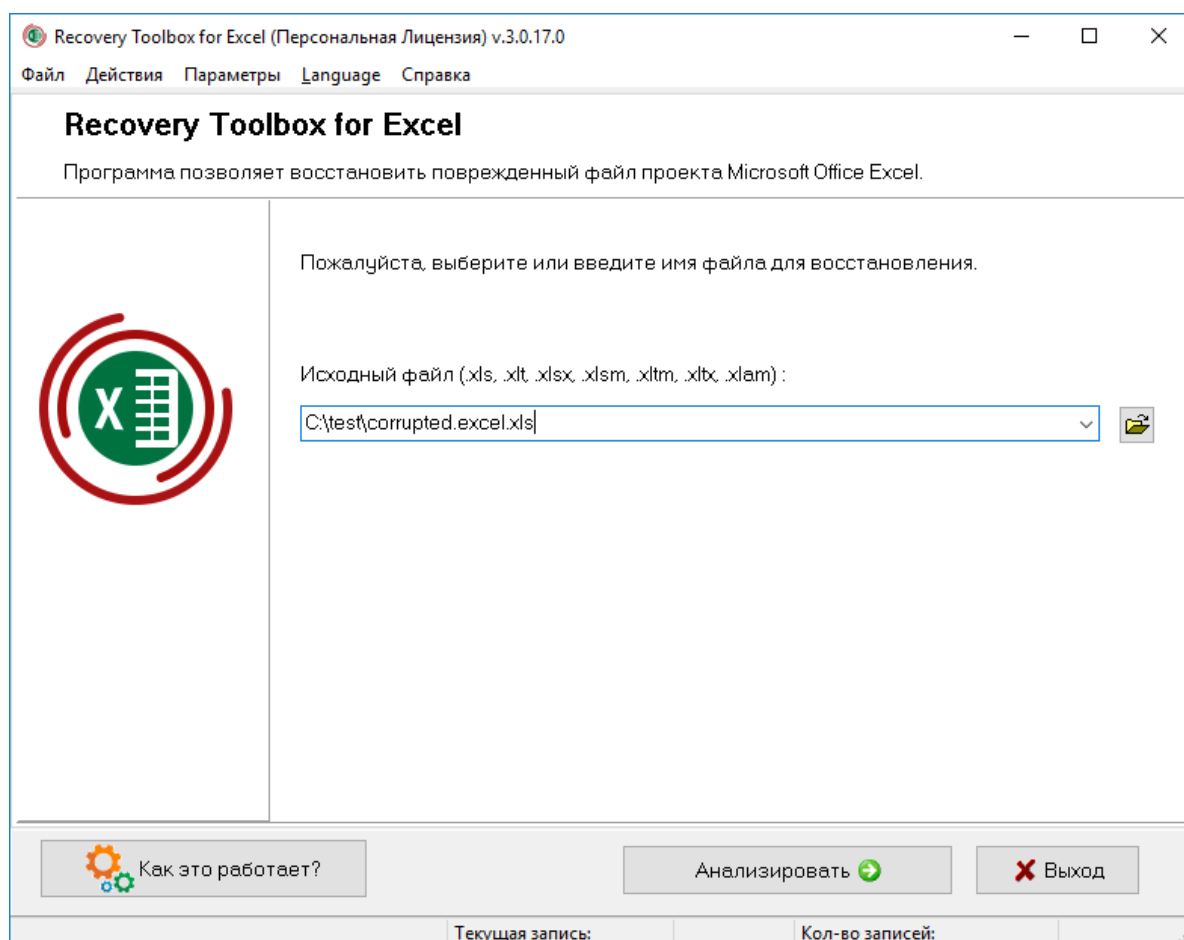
Recovery Toolbox for Excel (Персональная Лицензия) v.3.0.17.0

Файл Действия Параметры Language Справка

Recovery Toolbox for Excel

Программа позволяет восстановить поврежденный файл проекта Microsoft Office Excel.

Пожалуйста, выберите или введите имя файла для восстановления.

Исходный файл (.xls, .xlt, .xlsx, .xlsm, .xltm, .xltx, .xlam) :

C:\test\corrupted.excel.xls

Как это работает?

Анализировать

Выход

Текущая запись:

Кол-во записей: